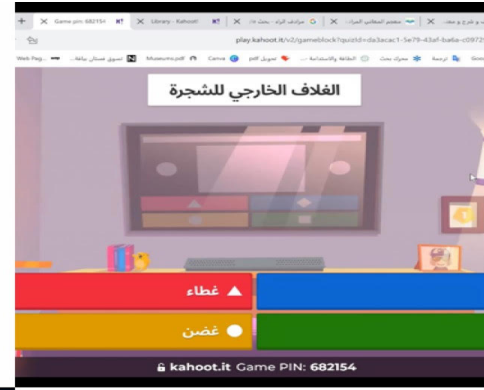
Game pin: 682154
Library - Kahoot!
مرادف الرداء - بحث Google
معجم المعاني الجامع
شرح و معنى
play.kahoot.it/v2/gameblock?quizId=da3acac1-5e79-43af-ba6a-c0972
Web Pag...
تسوق فستان بياقة...
Museums.pdf
Canva
تحويل pdf
الطاقة والاستدامة ...
محرك بحث
ترجمة
Goo

الغلاف الخارجي للشجرة

غطاء
غضن

kahoot.it Game PIN: 682154